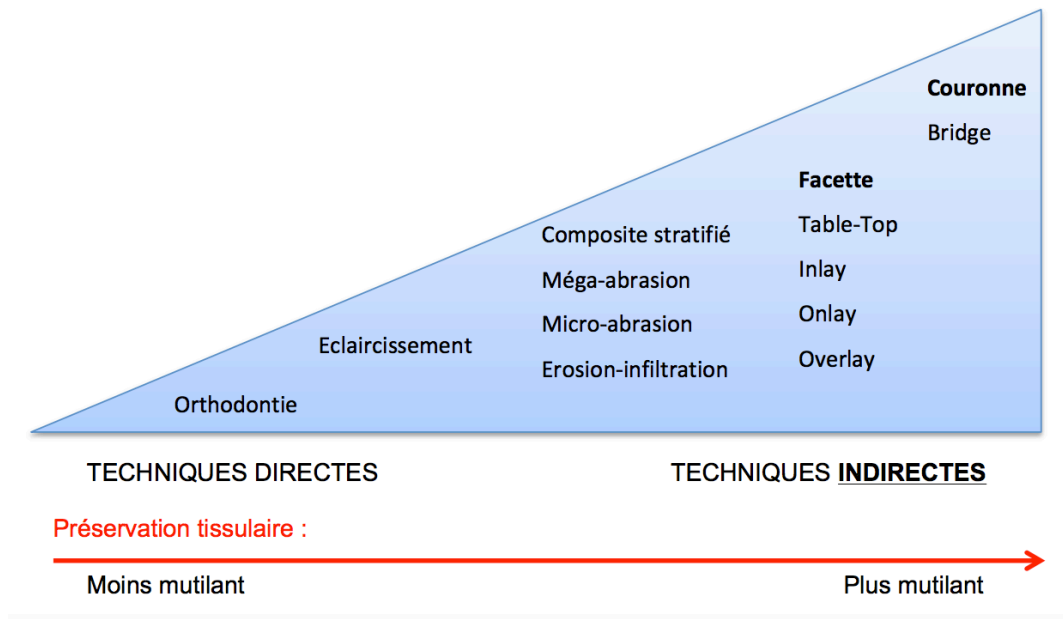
Couronne
Bridge

Facette
Table-Top
Inlay
Onlay
Overlay

Composite stratifié
Méga-abrasion
Micro-abrasion
Erosion-infiltration

Eclaircissement

Orthodontie

TECHNIQUES DIRECTES

TECHNIQUES **INDIRECTES**

Préservation tissulaire :

Moins mutilant

Plus mutilant